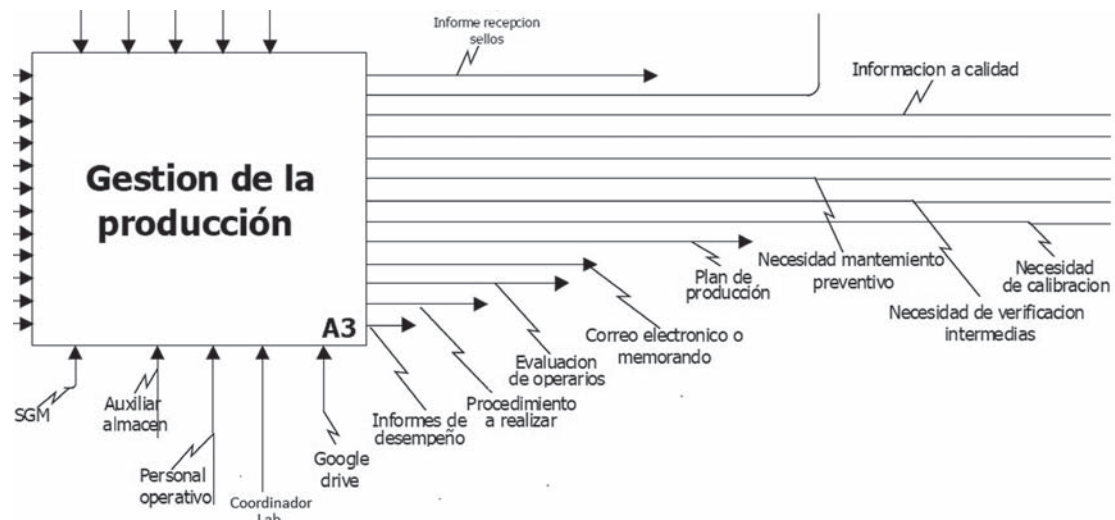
Informe recepcion sellos

Informacion a calidad

Gestion de la producción

A3

Plan de producción

Necesidad mantemiento preventivo

Necesidad de calibracion

Necesidad de verificacion intermedias

Correo electronico o memorando

Evaluacion de operarios

Procedimiento a realizar

Informes de desempeño

SGM

Auxiliar almacen

Personal operativo

Coordinador Lab

Google drive